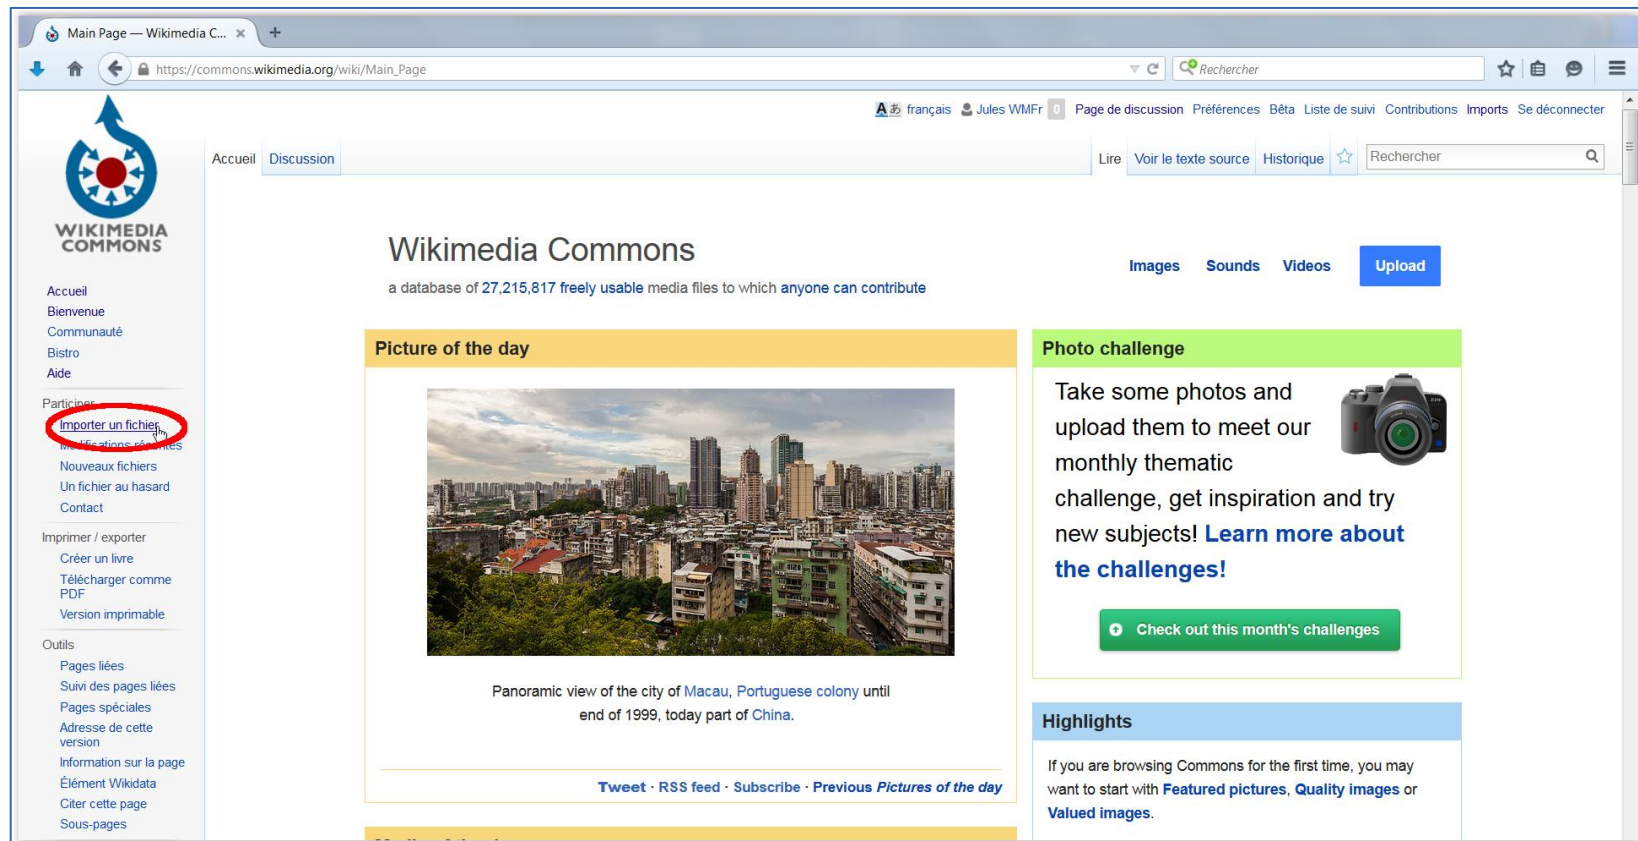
Main Page — Wikimedia C... ×

https://commons.wikimedia.org/wiki/Main_Page

Rechercher

français Jules WMFr 0 Page de discussion Préférences Bêta Liste de suivi Contributions Imports Se déconnecter

WIKIMEDIA COMMONS

Accueil Discussion

Lire Voir le texte source Historique

Rechercher

Accueil
Bienvenue
Communauté
Bistro
Aide

Participer
Importer un fichier
Modifications récentes
Nouveaux fichiers
Un fichier au hasard
Contact

Imprimer / exporter
Créer un livre
Télécharger comme PDF
Version imprimable

Outils
Pages liées
Suivi des pages liées
Pages spéciales
Adresse de cette version
Information sur la page
Élément Wikidata
Citer cette page
Sous-pages

Wikimedia Commons

a database of 27,215,817 freely usable media files to which anyone can contribute

Images Sounds Videos Upload

Picture of the day

Panoramic view of the city of Macau, Portuguese colony until end of 1999, today part of China.

Tweet · RSS feed · Subscribe · Previous Pictures of the day

Photo challenge

Take some photos and upload them to meet our monthly thematic challenge, get inspiration and try new subjects! Learn more about the challenges!

Check out this month's challenges

Highlights

If you are browsing Commons for the first time, you may want to start with Featured pictures, Quality images or Valued images.